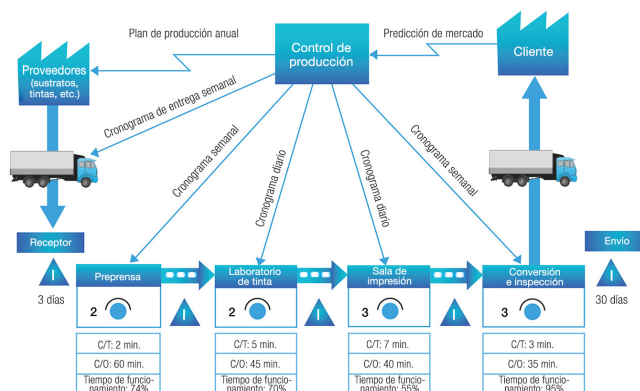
Plan de producción anual

Control de producción

Predicción de mercado

Proveedores (sustratos, tintas, etc.)

Cliente

Cronograma de entrega semanal

Cronograma semanal

Cronograma diario

Cronograma diario

Cronograma semanal

Receptor

Envío

I

3 días

I

30 días

Preprensa

2

I

Laboratorio de tinta

2

I

Sala de impresión

3

I

Conversión e inspección

3

C/T: 2 min.
C/O: 60 min.
Tiempo de funcionamiento: 74%

C/T: 5 min.
C/O: 45 min.
Tiempo de funcionamiento: 70%

C/T: 7 min.
C/O: 40 min.
Tiempo de funcionamiento: 65%

C/T: 3 min.
C/O: 35 min.
Tiempo de funcionamiento: 95%